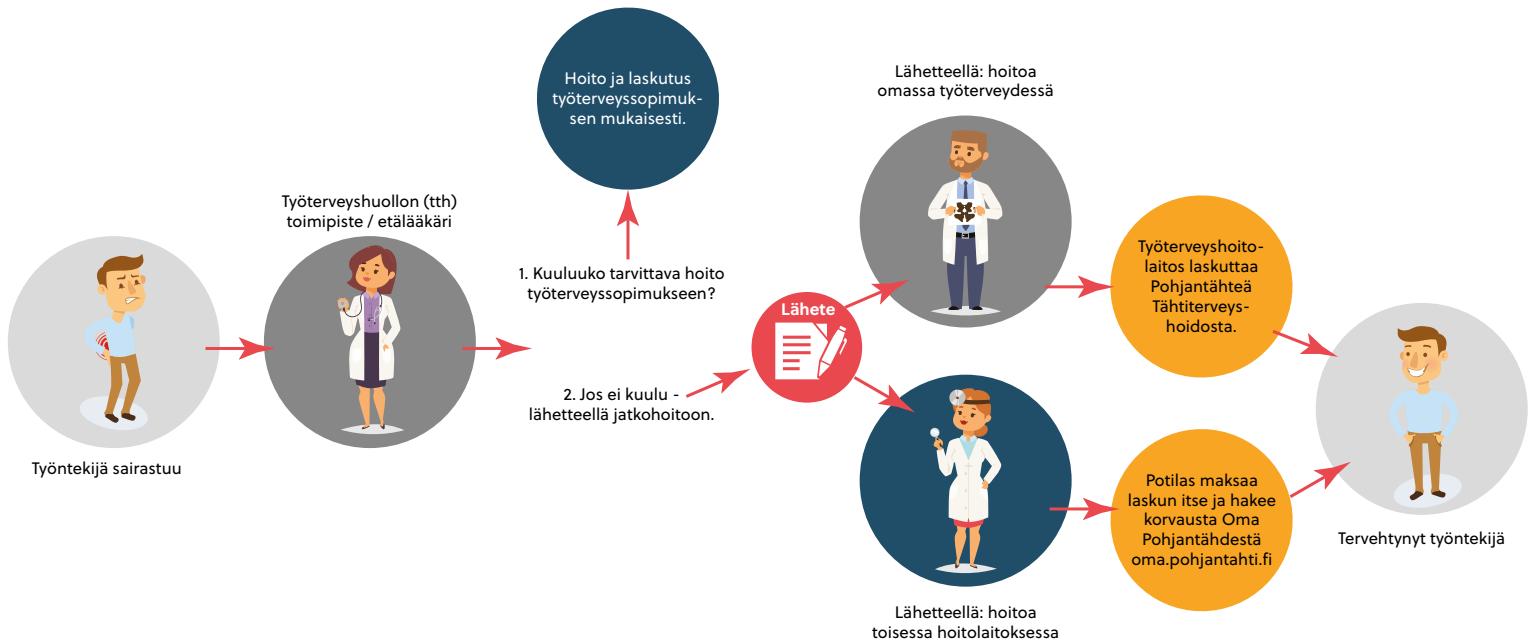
Työntekijä sairastuu

Työterveyshuollon (tth) toimipiste / etälääkäri

Hoito ja laskutus työterveyssopimuksen mukaisesti.

1. Kuuluuko tarvittava hoito työterveyssopimukseen?

2. Jos ei kuulu - lähetteellä jatkohoitoon.

Lähete

Lähetteellä: hoitoa omassa työterveydessä

Työterveyshoitolaitos laskuttaa Pohjantähteä Tähtiterveyshoidosta.

Lähetteellä: hoitoa toisessa hoitolaitoksessa

Potilas maksaa laskun itse ja hakee korvausta Oma Pohjantähdestä oma.pohjantahti.fi

Tervehtynyt työntekijä